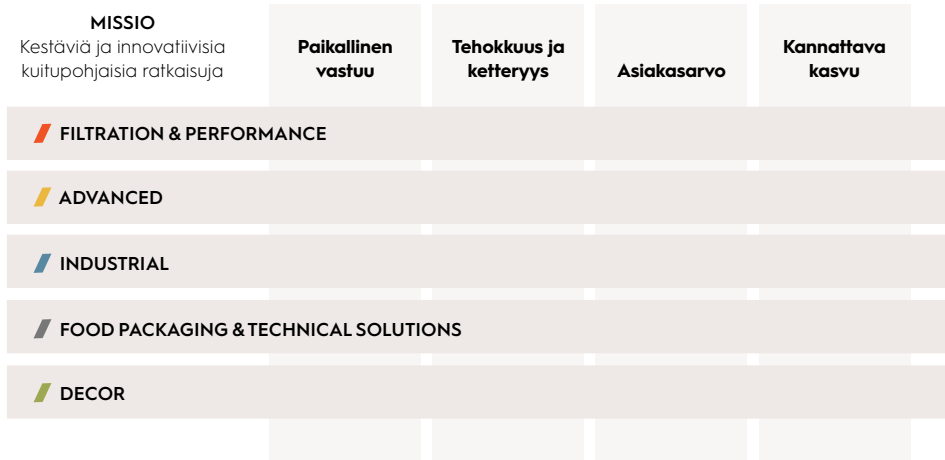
| MISSIO Kestäviä ja innovatiivisia kuitupohjaisia ratkaisuja | Paikallinen vastuu | Tehokkuus ja ketteryys | Asiakasarvo | Kannattava kasvu |
|---|---|---|---|---|
| FILTRATION & PERFORMANCE | | | | |
| ADVANCED | | | | |
| INDUSTRIAL | | | | |
| FOOD PACKAGING & TECHNICAL SOLUTIONS | | | | |
| DECOR | | | | |